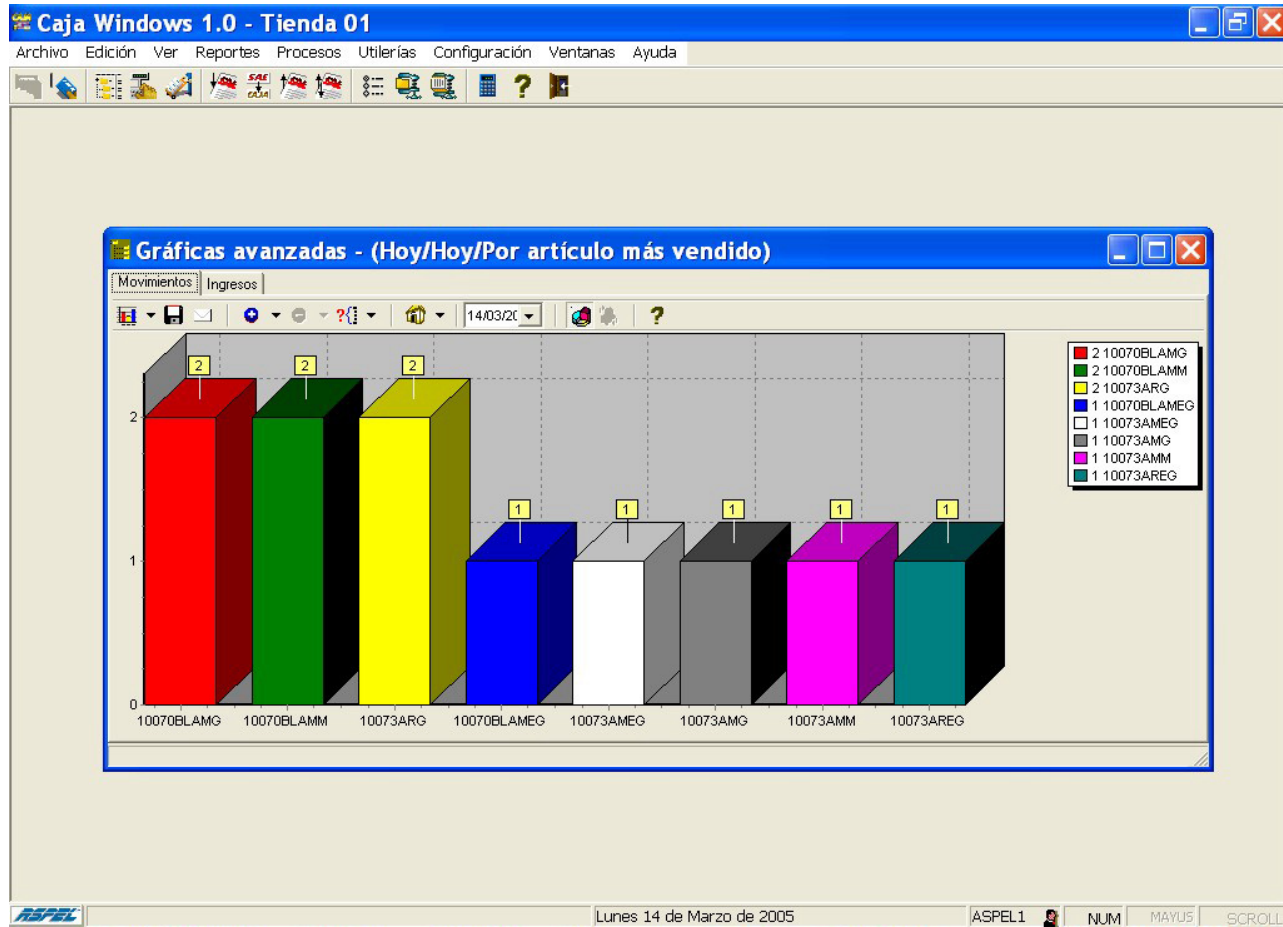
Caja Windows 1.0 - Tienda 01

Archivo Edición Ver Reportes Procesos Utilerías Configuración Ventanas Ayuda

Gráficas avanzadas - (Hoy/Hoy/Por artículo más vendido)

Movimientos Ingresos

14/03/20

2 10070BLAMG
2 10070BLAMM
2 10073ARG
1 10070BLAMEG
1 10073AMEG
1 10073AMG
1 10073AMM
1 10073AREG

2 2 2 1 1 1 1 1

2
1
0

10070BLAMG 10070BLAMM 10073ARG 10070BLAMEG 10073AMEG 10073AMG 10073AMM 10073AREG

ASPEL

Lunes 14 de Marzo de 2005

ASPEL1 NUM MAYUS SCROLL